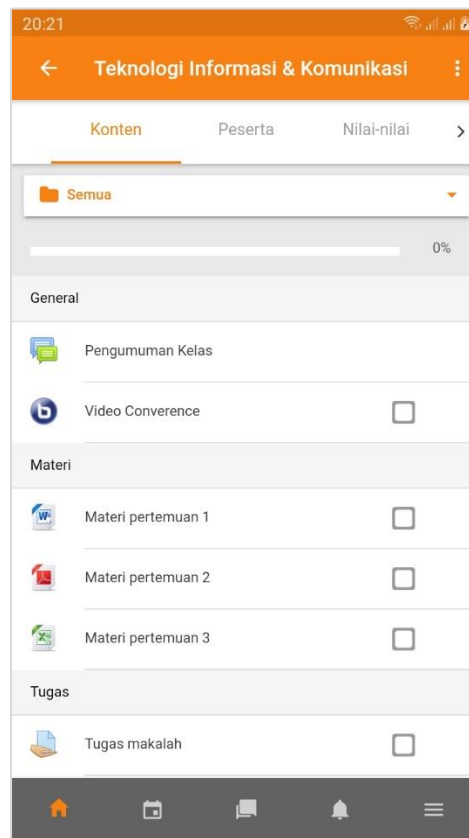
20:21

Teknologi Informasi & Komunikasi

Konten Peserta Nilai-nilai

Semua

0%

General

Pengumuman Kelas

Video Converence

Materi

Materi pertemuan 1

Materi pertemuan 2

Materi pertemuan 3

Tugas

Tugas makalah